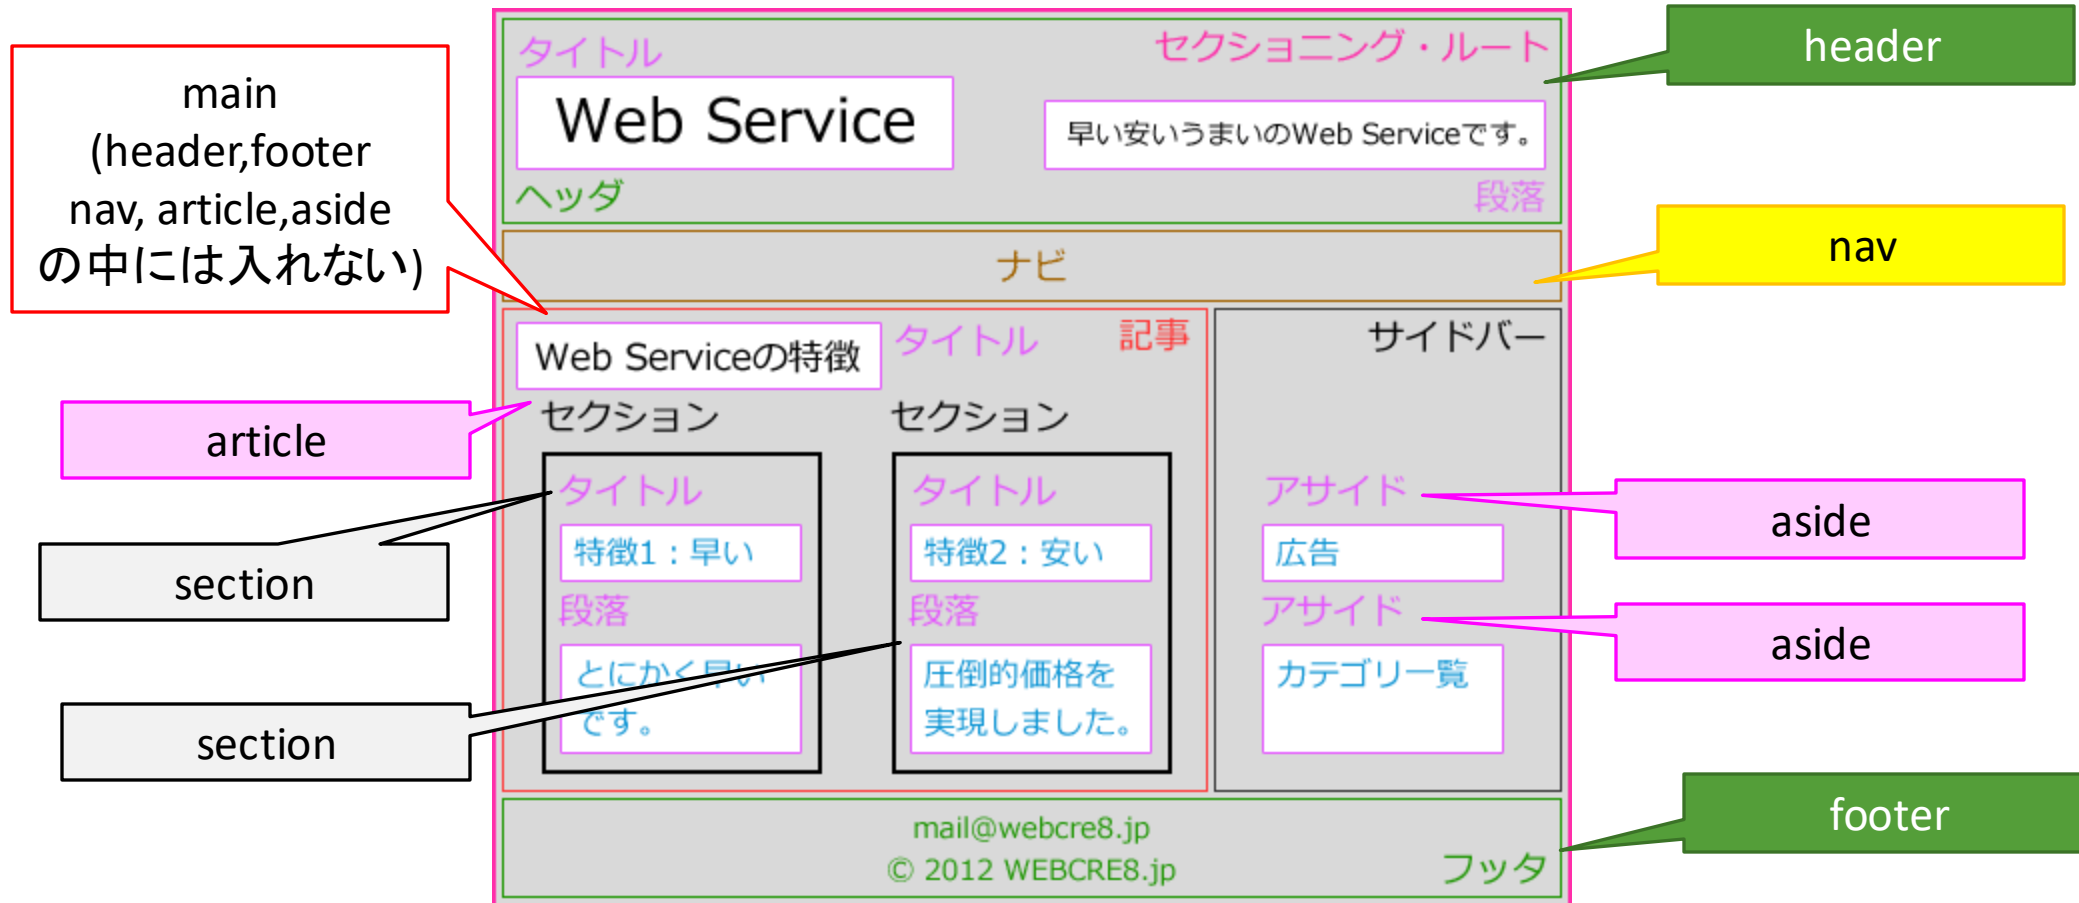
main
(header,footer
nav, article,aside
の中には入れない)

タイトル
セクショニング・ルート
header
Web Service
早い安いうまいのWeb Serviceです。
ヘッダ
段落

ナビ
nav

Web Serviceの特徴
タイトル
記事
サイドバー
article
セクション
セクション

section
タイトル
特徴1：早い
段落
とにかく早いです。

タイトル
特徴2：安い
段落
圧倒的価格を実現しました。

section

アサイド
aside
広告
アサイド
aside
カテゴリ一覧

mail@webcre8.jp
© 2012 WEBCRE8.jp
フッタ
footer